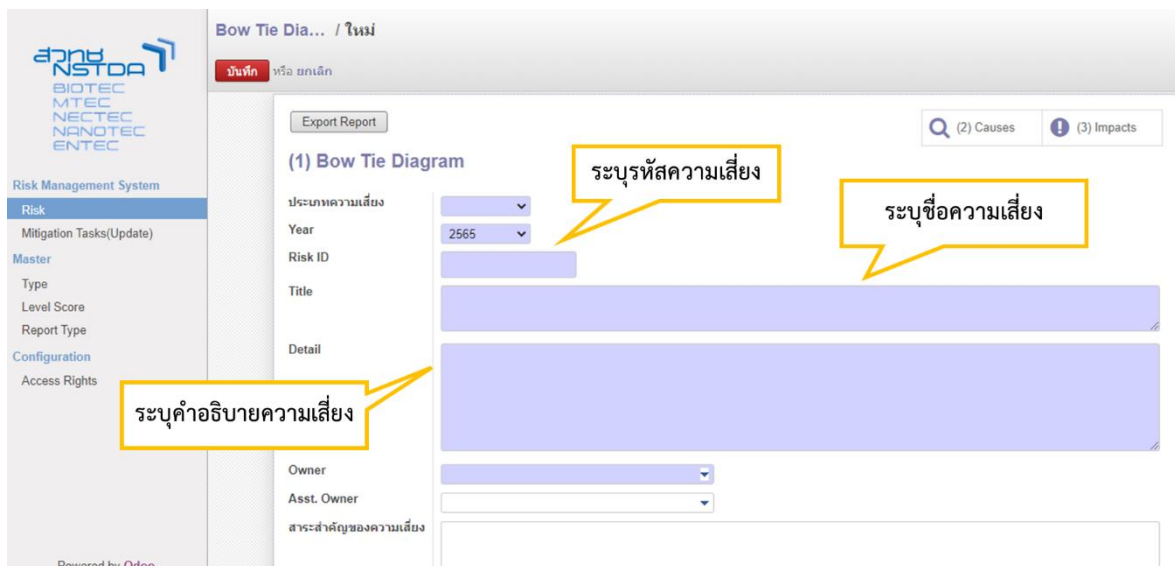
สวทช NSTDA
BIOTEC
MTEC
NECTEC
NANOTEC
ENTEC

Risk Management System
Risk
Mitigation Tasks(Update)
Master
Type
Level Score
Report Type
Configuration
Access Rights

Powered by Odoo

Bow Tie Dia... / ใหม่
บันทึก หรือ ยกเลิก

Export Report
(2) Causes
(3) Impacts

(1) Bow Tie Diagram

ระบุรหัสความเสี่ยง
ระบุชื่อความเสี่ยง

ประเภทความเสี่ยง
Year 2565
Risk ID
Title
Detail

ระบุคำอธิบายความเสี่ยง

Owner
Asst. Owner
สาระสำคัญของความเสี่ยง